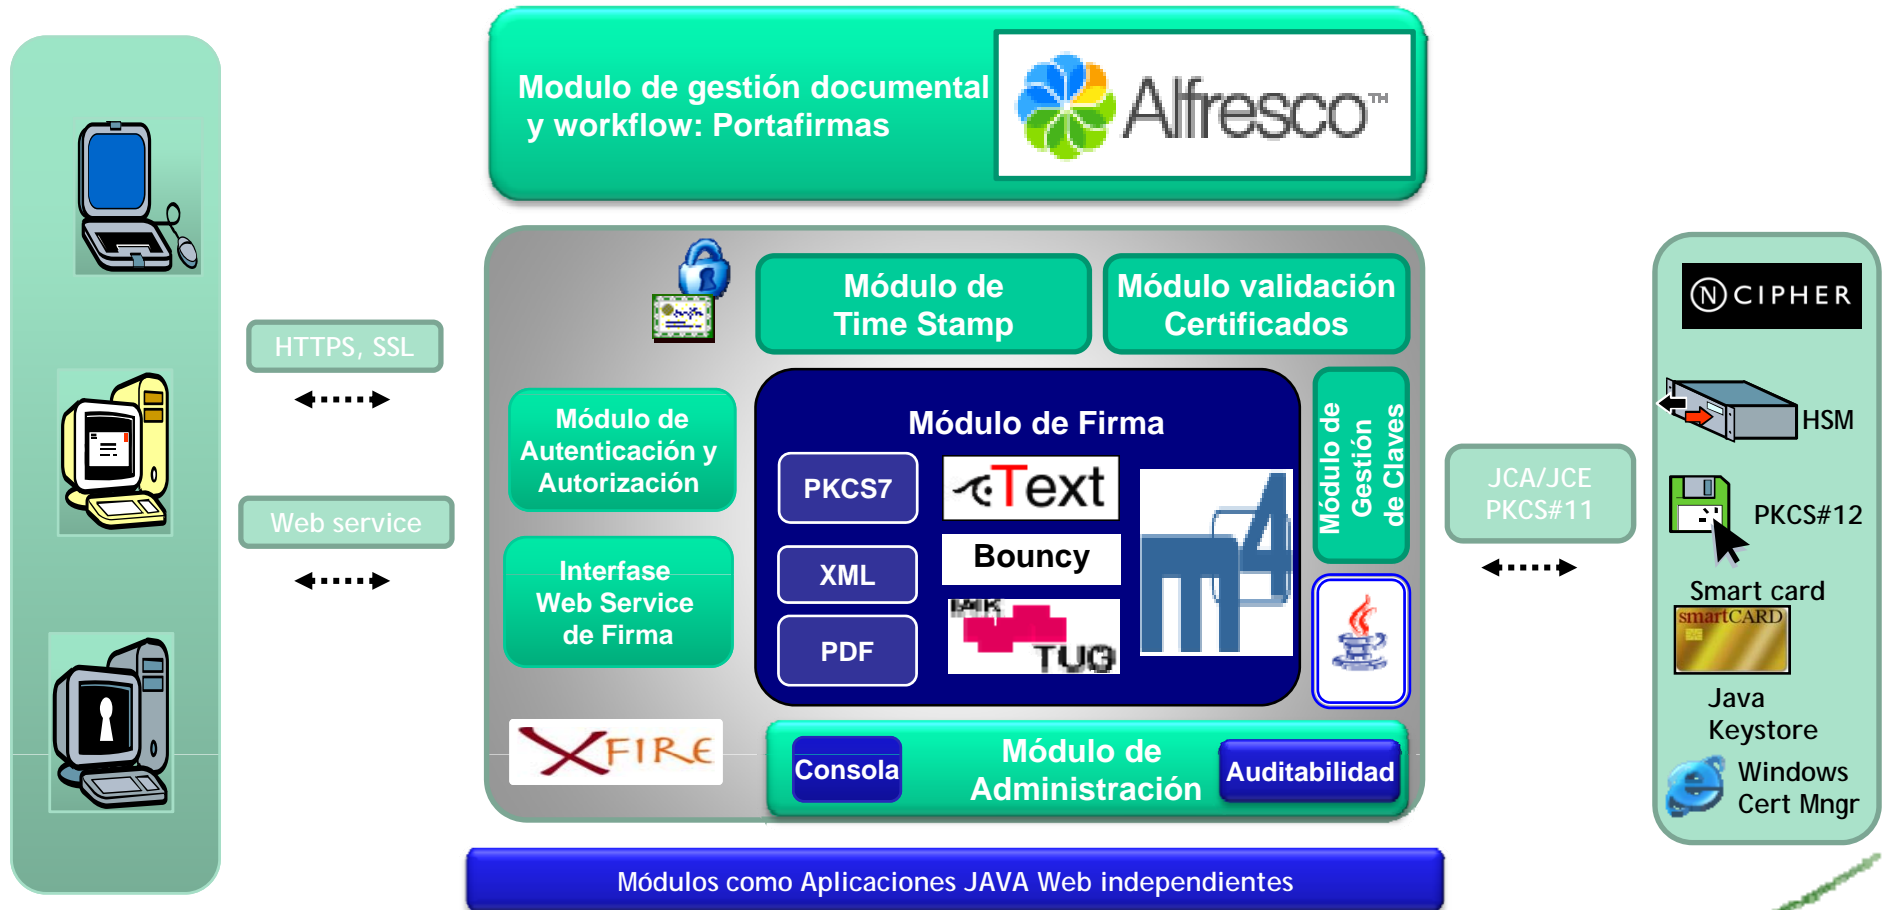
Modulo de gestión documental y workflow: Portafirmas

Alfresco™

HTTPS, SSL

Web service

Módulo de Time Stamp

Módulo validación Certificados

Módulo de Autenticación y Autorización

Interfase Web Service de Firma

Módulo de Firma

PKCS7

XML

PDF

iText

Bouncy

TUG

m4

Módulo de Gestión de Claves

XFIRE

Consola

Módulo de Administración

Auditabilidad

JCA/JCE PKCS#11

NCIPHER

HSM

PKCS#12

Smart card

smartCARD

Java Keystore

Windows Cert Mngr

Módulos como Aplicaciones JAVA Web independientes